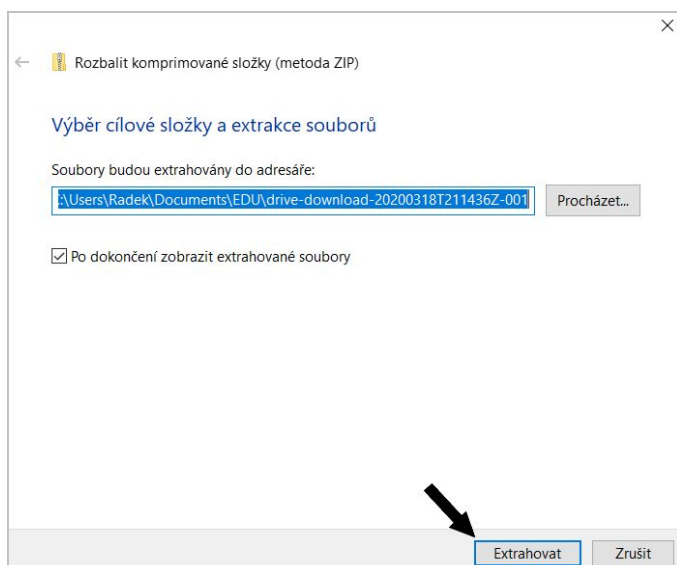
Rozbalit komprimované složky (metoda ZIP)

Výběr cílové složky a extrakce souborů

Soubory budou extrahovány do adresáře:

:\Users\Radek\Documents\EDU\drive-download-20200318T211436Z-001

Procházet...

Po dokončení zobrazit extrahované soubory

Extrahovat

Zrušit